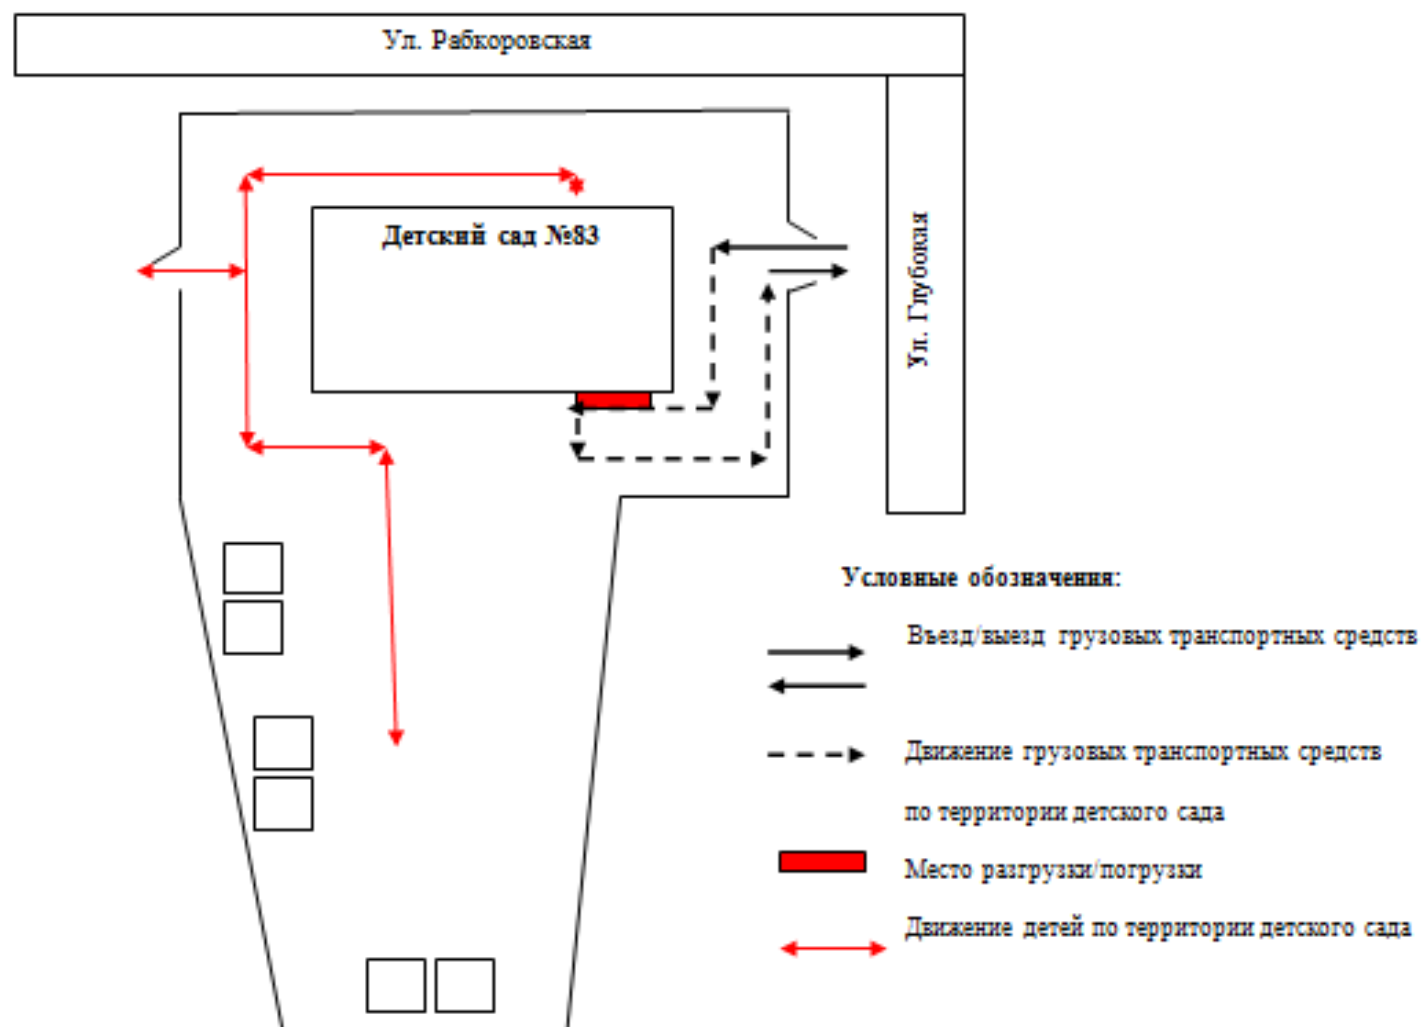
Ул. Рабкоровская

Детский сад №83

Ул. Глубокая

Условные обозначения:

Въезд/выезд грузовых транспортных средств

Движение грузовых транспортных средств по территории детского сада

Место разгрузки/погрузки

Движение детей по территории детского сада